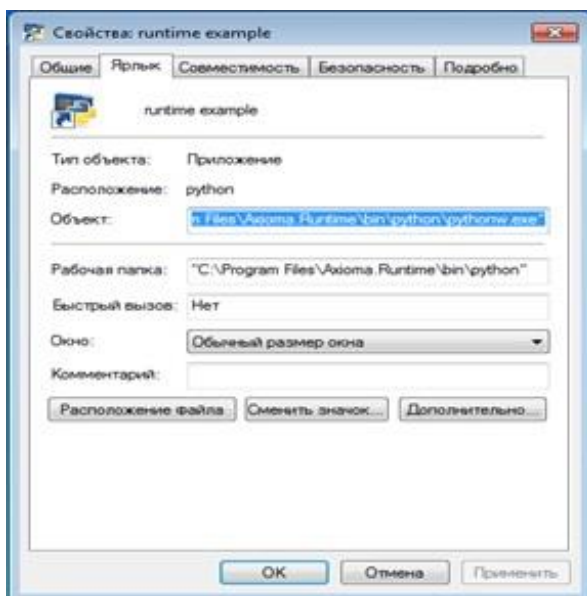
Свойства: runtime example

Общие | Ярлык | Совместимость | Безопасность | Подробно

runtime example

Тип объекта: Приложение

Расположение: python

Объект: n Files\Axioma.Runtime\bin\python\pythonw.exe"

Рабочая папка: "C:\Program Files\Axioma.Runtime\bin\python"

Быстрый вызов: Нет

Окно: Обычный размер окна

Комментарий:

Расположение файла | Сменить значок... | Дополнительно...

OK | Отмена | Применить